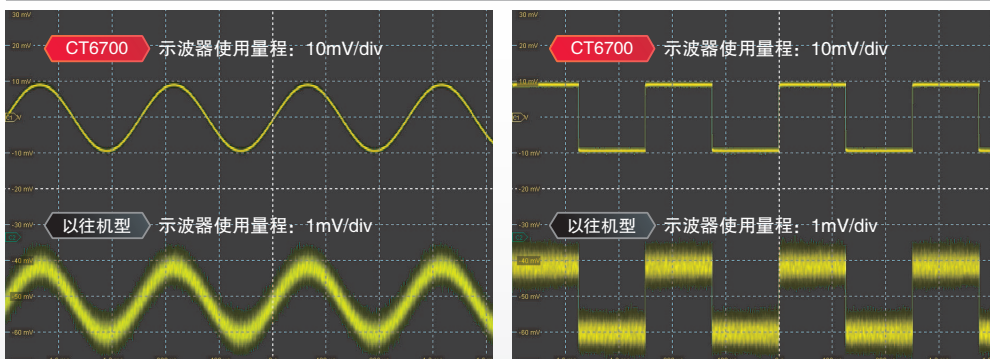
30 mV
20 mV
CT6700 示波器使用量程：10mV/div
10 mV
C1 V
-10 mV
-20 mV
-30 mV
以往机型 示波器使用量程：1mV/div
-40 mV
-50 mV
-60 mV

30 mV
20 mV
CT6700 示波器使用量程：10mV/div
10 mV
C1 V
-10 mV
-20 mV
-30 mV
以往机型 示波器使用量程：1mV/div
-40 mV
-50 mV
-60 mV